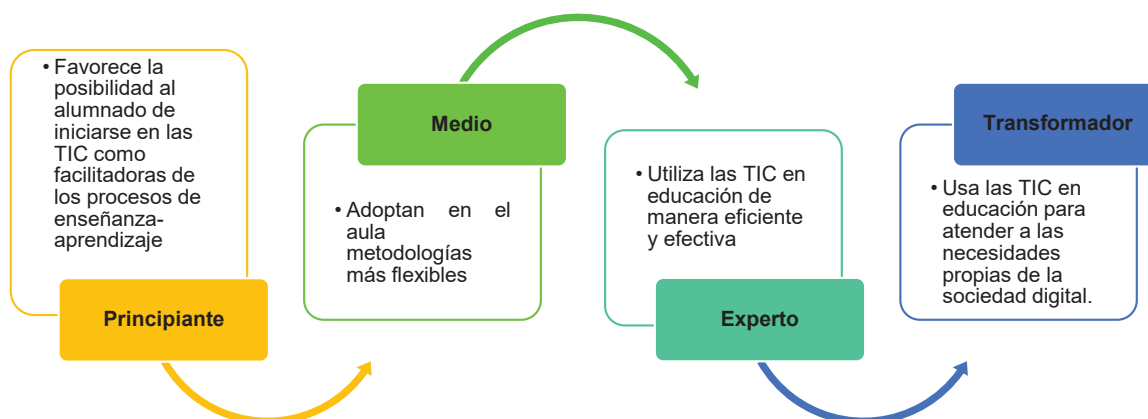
• Favorece la posibilidad al alumnado de iniciarse en las TIC como facilitadoras de los procesos de enseñanza-aprendizaje

Principiante

Medio

• Adoptan en el aula metodologías más flexibles

• Utiliza las TIC en educación de manera eficiente y efectiva

Experto

Transformador

• Usa las TIC en educación para atender a las necesidades propias de la sociedad digital.